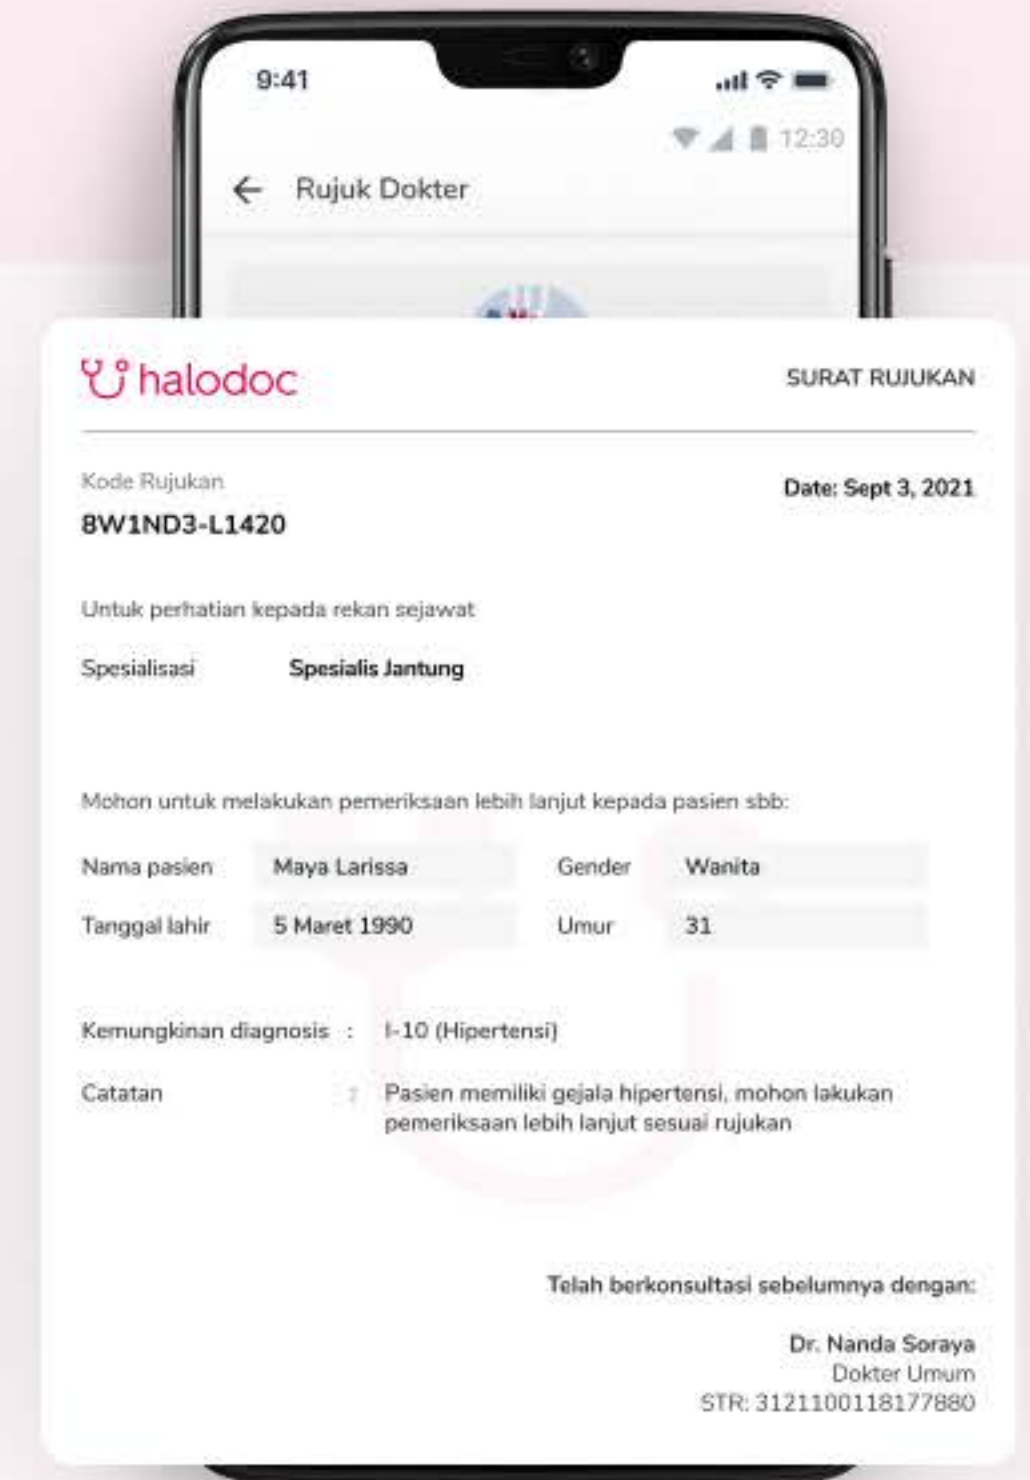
9:41

12:30

Rujuk Dokter

halodoc

SURAT RUJUKAN

Kode Rujukan

8W1ND3-L1420

Date: Sept 3, 2021

Untuk perhatian kepada rekan sejawat

Spesialisasi Spesialis Jantung

Mohon untuk melakukan pemeriksaan lebih lanjut kepada pasien sbb:

| Nama pasien | Maya Larissa | Gender | Wanita |
|---|---|---|---|
| Tanggal lahir | 5 Maret 1990 | Umur | 31 |

Kemungkinan diagnosis : I-10 (Hipertensi)

Catatan : Pasien memiliki gejala hipertensi, mohon lakukan pemeriksaan lebih lanjut sesuai rujukan

Telah berkonsultasi sebelumnya dengan:

Dr. Nanda Soraya
Dokter Umum
STR: 3121100118177880